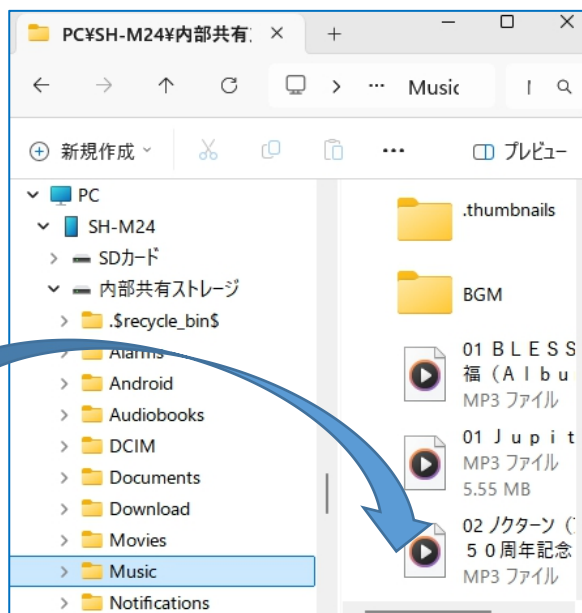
PC¥SH-M24¥内部共有:
×
+
Music
新規作成
プレビュー
PC
SH-M24
SDカード
内部共有ストレージ
.$recycle_bin$
Alarms
Android
Audiobooks
DCIM
Documents
Download
Movies
Music
Notifications
.thumbnails
BGM
01 ＢＬＥＳＳ
福（Ａｌｂｕ
MP3 ファイル
01 Ｊｕｐｉｔ
MP3 ファイル
5.55 MB
02 ノクターン（
５０周年記念
MP3 ファイル